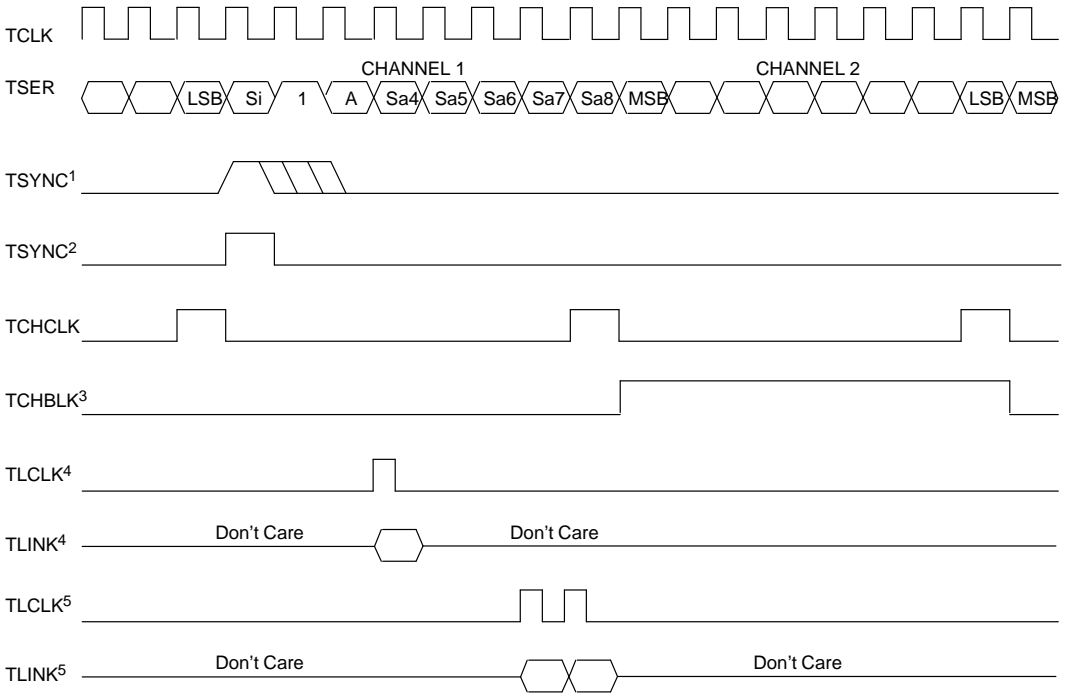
TCLK

TSER

CHANNEL 1

CHANNEL 2

LSB Si 1 A Sa4 Sa5 Sa6 Sa7 Sa8 MSB LSB MSB

TSYNC$^1$

TSYNC$^2$

TCHCLK

TCHBLK$^3$

TLCLK$^4$

TLINK$^4$

Don't Care

Don't Care

TLCLK$^5$

TLINK$^5$

Don't Care

Don't Care